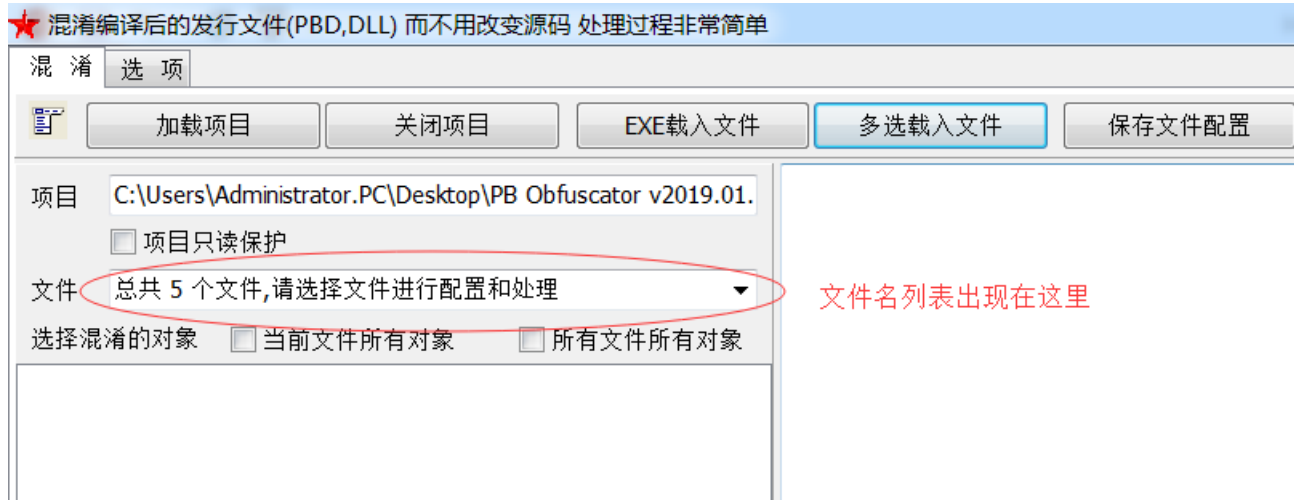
混淆编译后的发行文件(PBD,DLL) 而不用改变源码 处理过程非常简单

混 淆
选 项

加载项目
关闭项目
EXE载入文件
多选载入文件
保存文件配置

项目 C:\Users\Administrator.PC\Desktop\PB Obfuscator v2019.01.

项目只读保护

文件 总共 5 个文件,请选择文件进行配置和处理

文件名列表出现在这里

选择混淆的对象
当前文件所有对象
所有文件所有对象